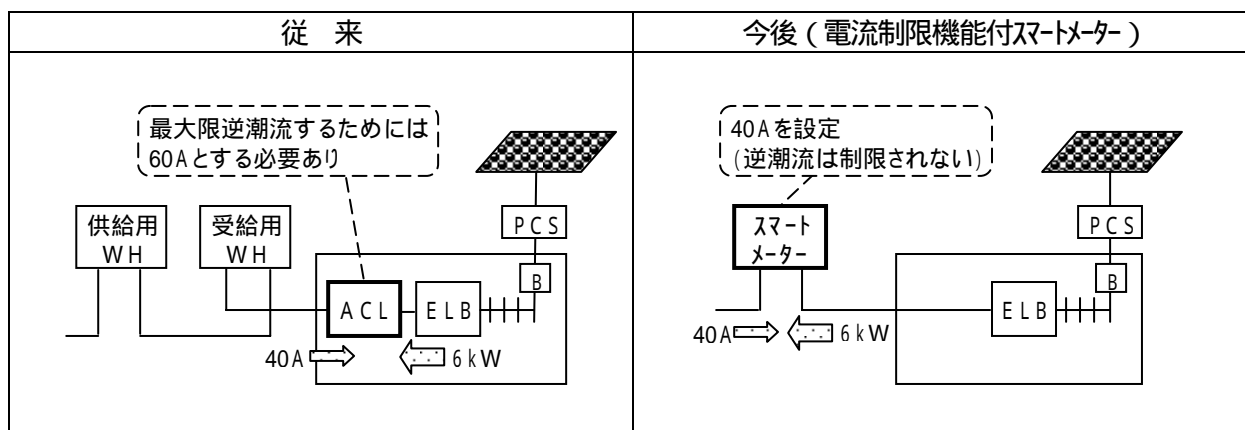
| 従　来 | 今後（電流制限機能付スマートメーター） |
|---|---|
| 最大限逆潮流するためには 60Aとする必要あり<br>供給用 WH<br>受給用 WH<br>PCS<br>B<br>ACL<br>ELB<br>40A<br>6kW | 40Aを設定 (逆潮流は制限されない)<br>スマート メーター<br>PCS<br>B<br>ELB<br>40A<br>6kW |